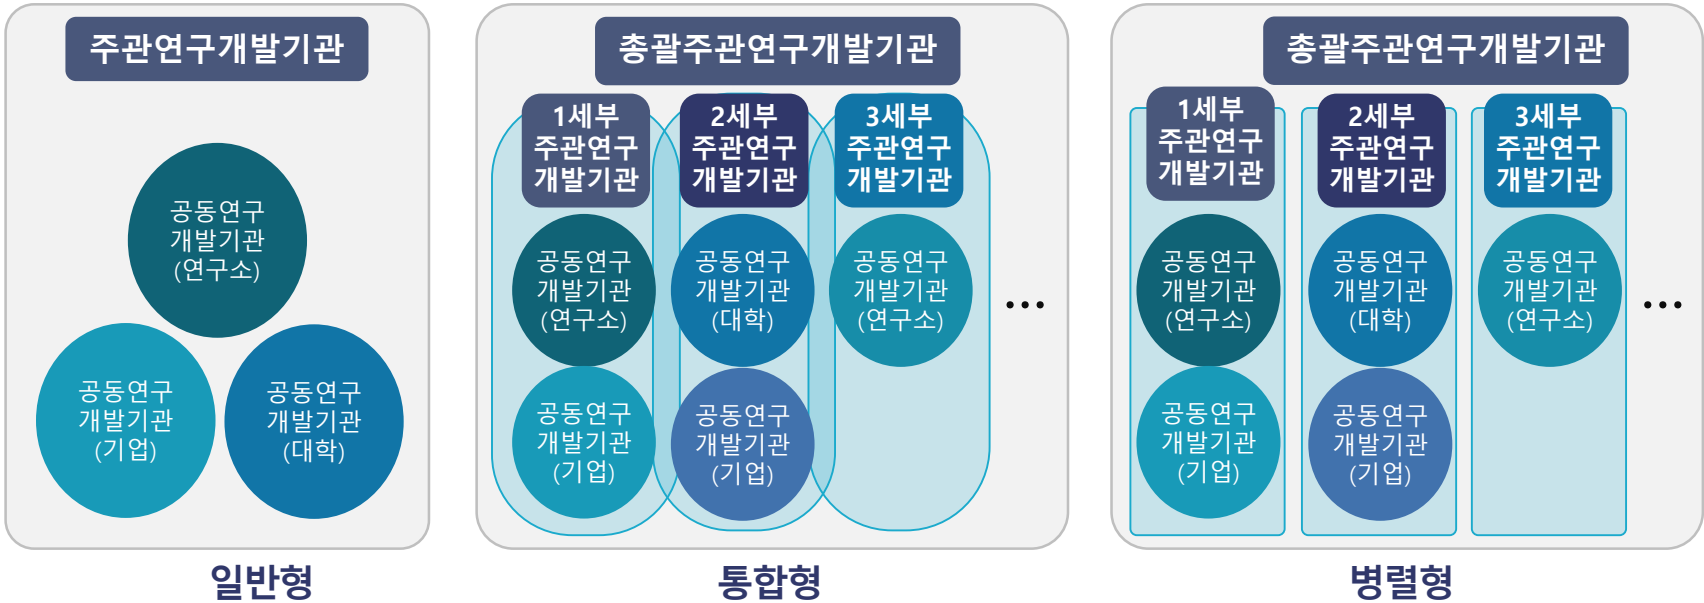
주관연구개발기관

공동연구 개발기관 (연구소)

공동연구 개발기관 (기업)

공동연구 개발기관 (대학)

일반형

총괄주관연구개발기관

1세부 주관연구 개발기관

2세부 주관연구 개발기관

3세부 주관연구 개발기관

공동연구 개발기관 (연구소)

공동연구 개발기관 (대학)

공동연구 개발기관 (연구소)

공동연구 개발기관 (기업)

공동연구 개발기관 (기업)

…

통합형

총괄주관연구개발기관

1세부 주관연구 개발기관

2세부 주관연구 개발기관

3세부 주관연구 개발기관

공동연구 개발기관 (연구소)

공동연구 개발기관 (대학)

공동연구 개발기관 (연구소)

공동연구 개발기관 (기업)

공동연구 개발기관 (기업)

…

병렬형